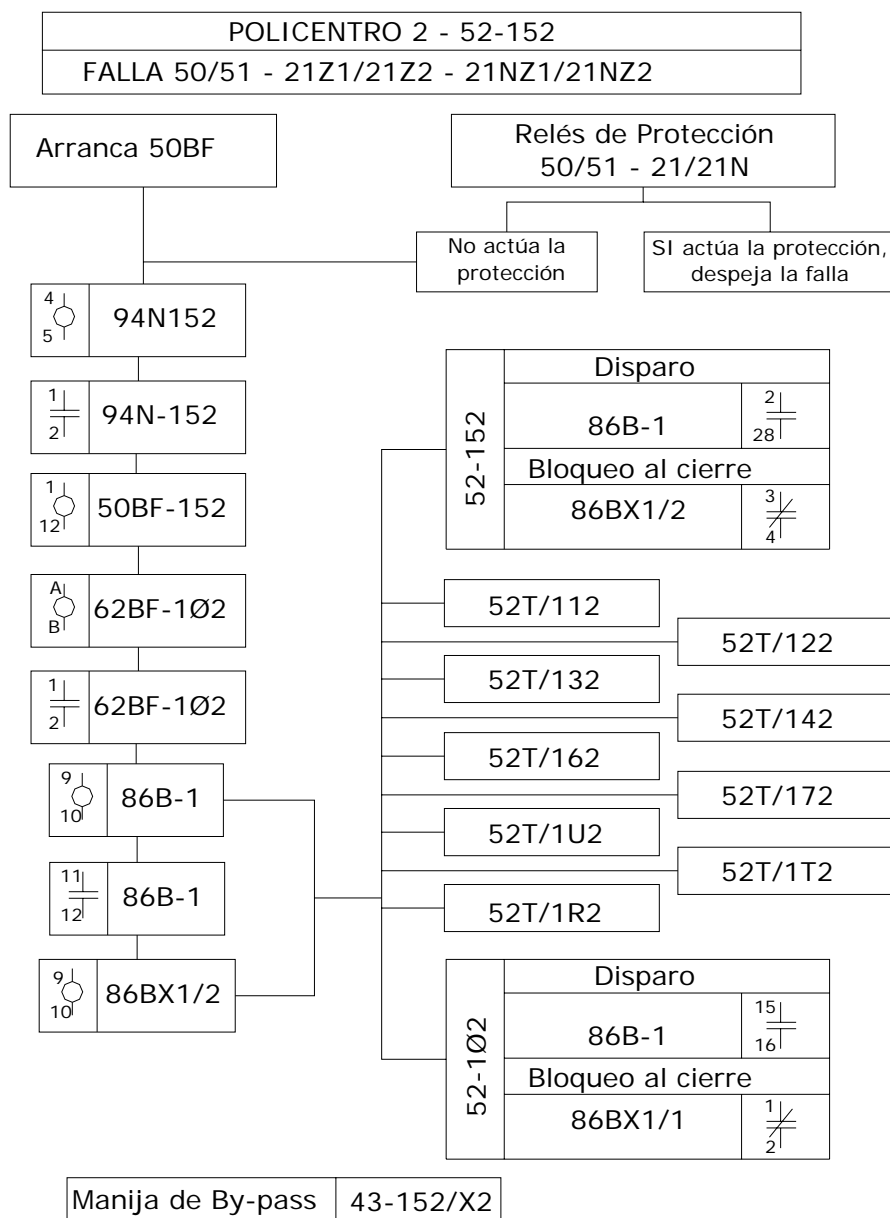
POLICENTRO 2 - 52-152

FALLA 50/51 - 21Z1/21Z2 - 21NZ1/21NZ2

Arranca 50BF

Relés de Protección 50/51 - 21/21N

No actúa la protección

SI actúa la protección, despeja la falla

4 5 94N152

1 2 94N-152

1 12 50BF-152

A B 62BF-1Ø2

1 2 62BF-1Ø2

9 10 86B-1

11 12 86B-1

9 10 86BX1/2

52-152

Disparo

86B-1 2 28

Bloqueo al cierre

86BX1/2 3 4

52T/112

52T/122

52T/132

52T/142

52T/162

52T/172

52T/1U2

52T/1T2

52T/1R2

52-1Ø2

Disparo

86B-1 15 16

Bloqueo al cierre

86BX1/1 1 2

| Manija de By-pass | 43-152/X2 |
|---|---|